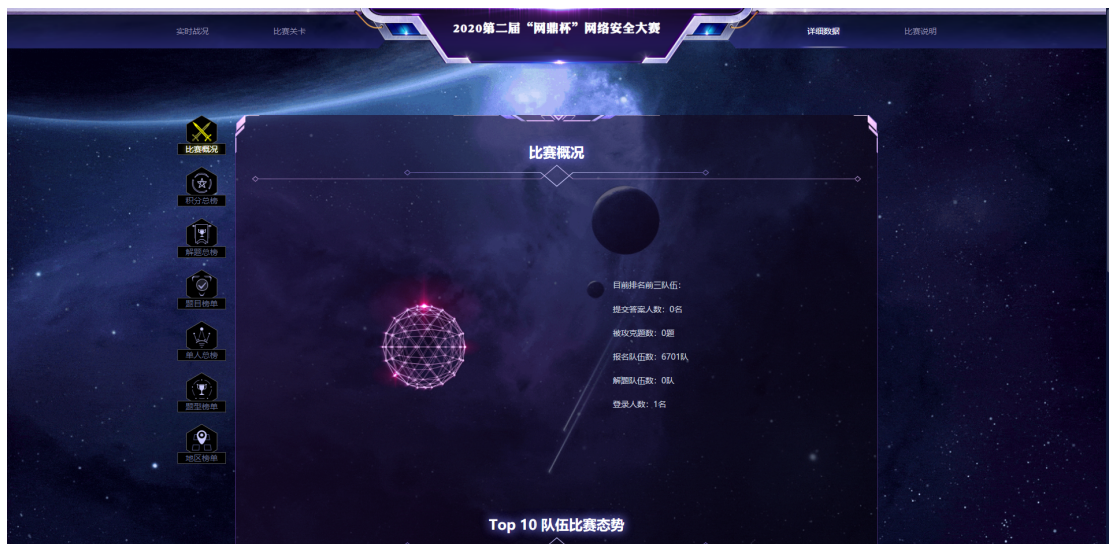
实时战况

比赛关卡

2020第二届“网鼎杯”网络安全大赛

详细数据

比赛说明

比赛概况

积分总榜

解题总榜

题目榜单

单人总榜

题型榜单

地区榜单

比赛概况

目前排名前三队伍:

提交答案人数: 0名

被攻克题数: 0题

报名队伍数: 6701队

解题队伍数: 0队

登录人数: 1名

Top 10 队伍比赛态势